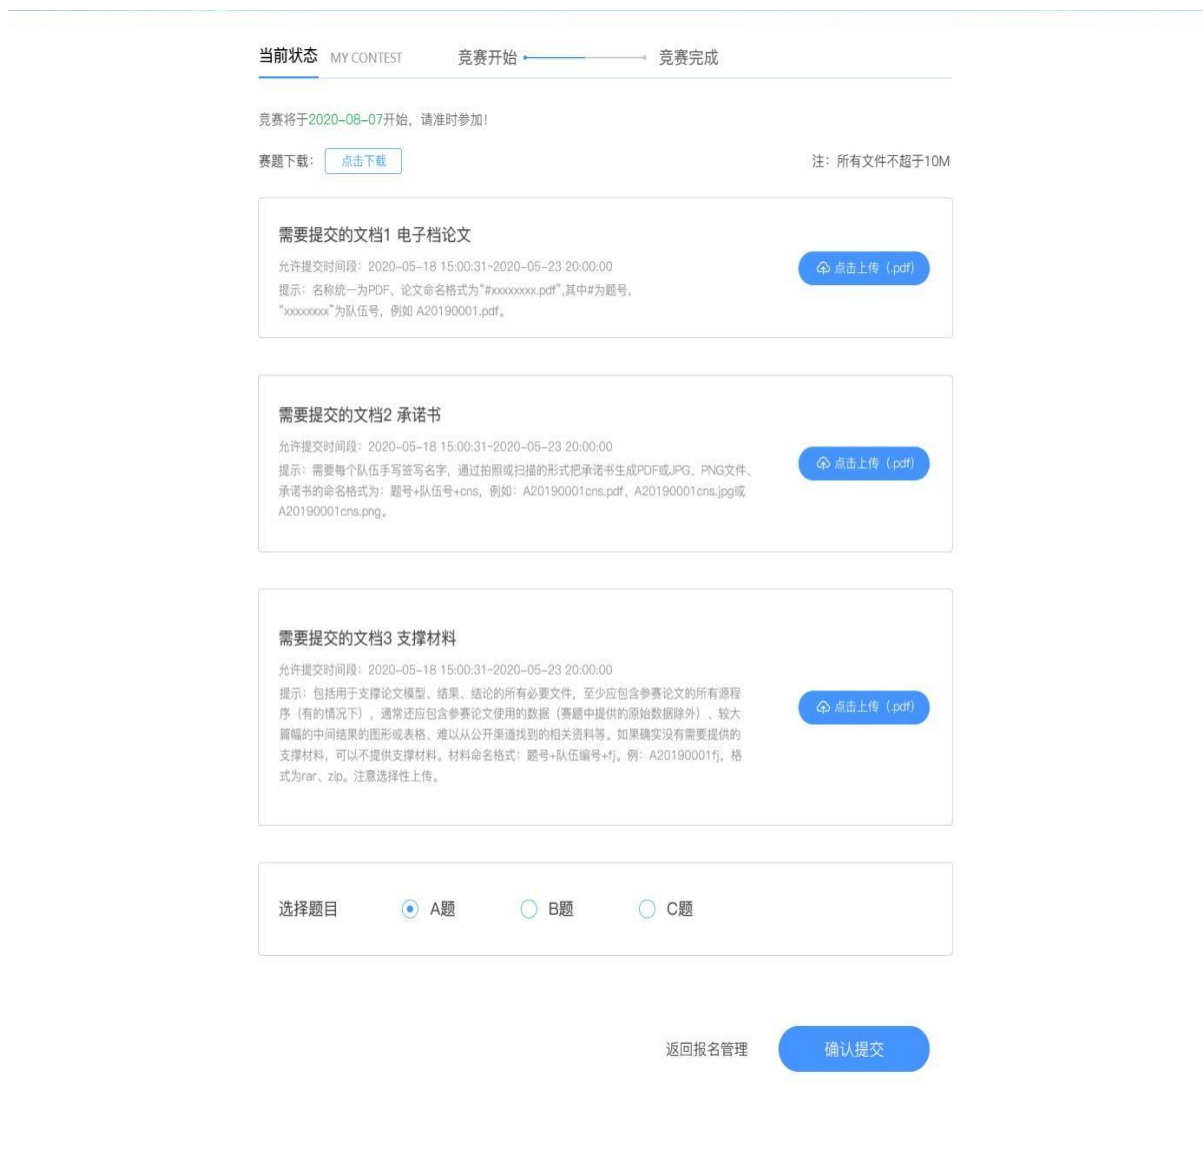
当前状态 MY CONTEST 竞赛开始 竞赛完成

竞赛将于2020-08-07开始，请准时参加！

赛题下载： 点击下载

注：所有文件不超于10M

需要提交的文档1 电子档论文

允许提交时间段：2020-05-18 15:00:31~2020-05-23 20:00:00

提示：名称统一为PDF、论文命名格式为"#xxxxxxxx.pdf",其中#为题号，"xxxxxxxx"为队伍号，例如 A20190001.pdf。

点击上传（.pdf）

需要提交的文档2 承诺书

允许提交时间段：2020-05-18 15:00:31~2020-05-23 20:00:00

提示：需要每个队伍手写签写名字，通过拍照或扫描的形式把承诺书生成PDF或JPG、PNG文件、承诺书的命名格式为：题号+队伍号+cns，例如：A20190001cns.pdf、A20190001cns.jpg或A20190001cns.png。

点击上传（.pdf）

需要提交的文档3 支撑材料

允许提交时间段：2020-05-18 15:00:31~2020-05-23 20:00:00

提示：包括用于支撑论文模型、结果、结论的所有必要文件，至少应包含参赛论文的所有源程序（有的情况下），通常还应包含参赛论文使用的数据（赛题中提供的原始数据除外）、较大篇幅的中间结果的图形或表格、难以从公开渠道找到的相关资料等。如果确实没有需要提供的支撑材料，可以不提供支撑材料。材料命名格式：题号+队伍编号+fj。例：A20190001fj，格式为rar、zip。注意选择性上传。

点击上传（.pdf）

选择题目 A题 B题 C题

返回报名管理 确认提交